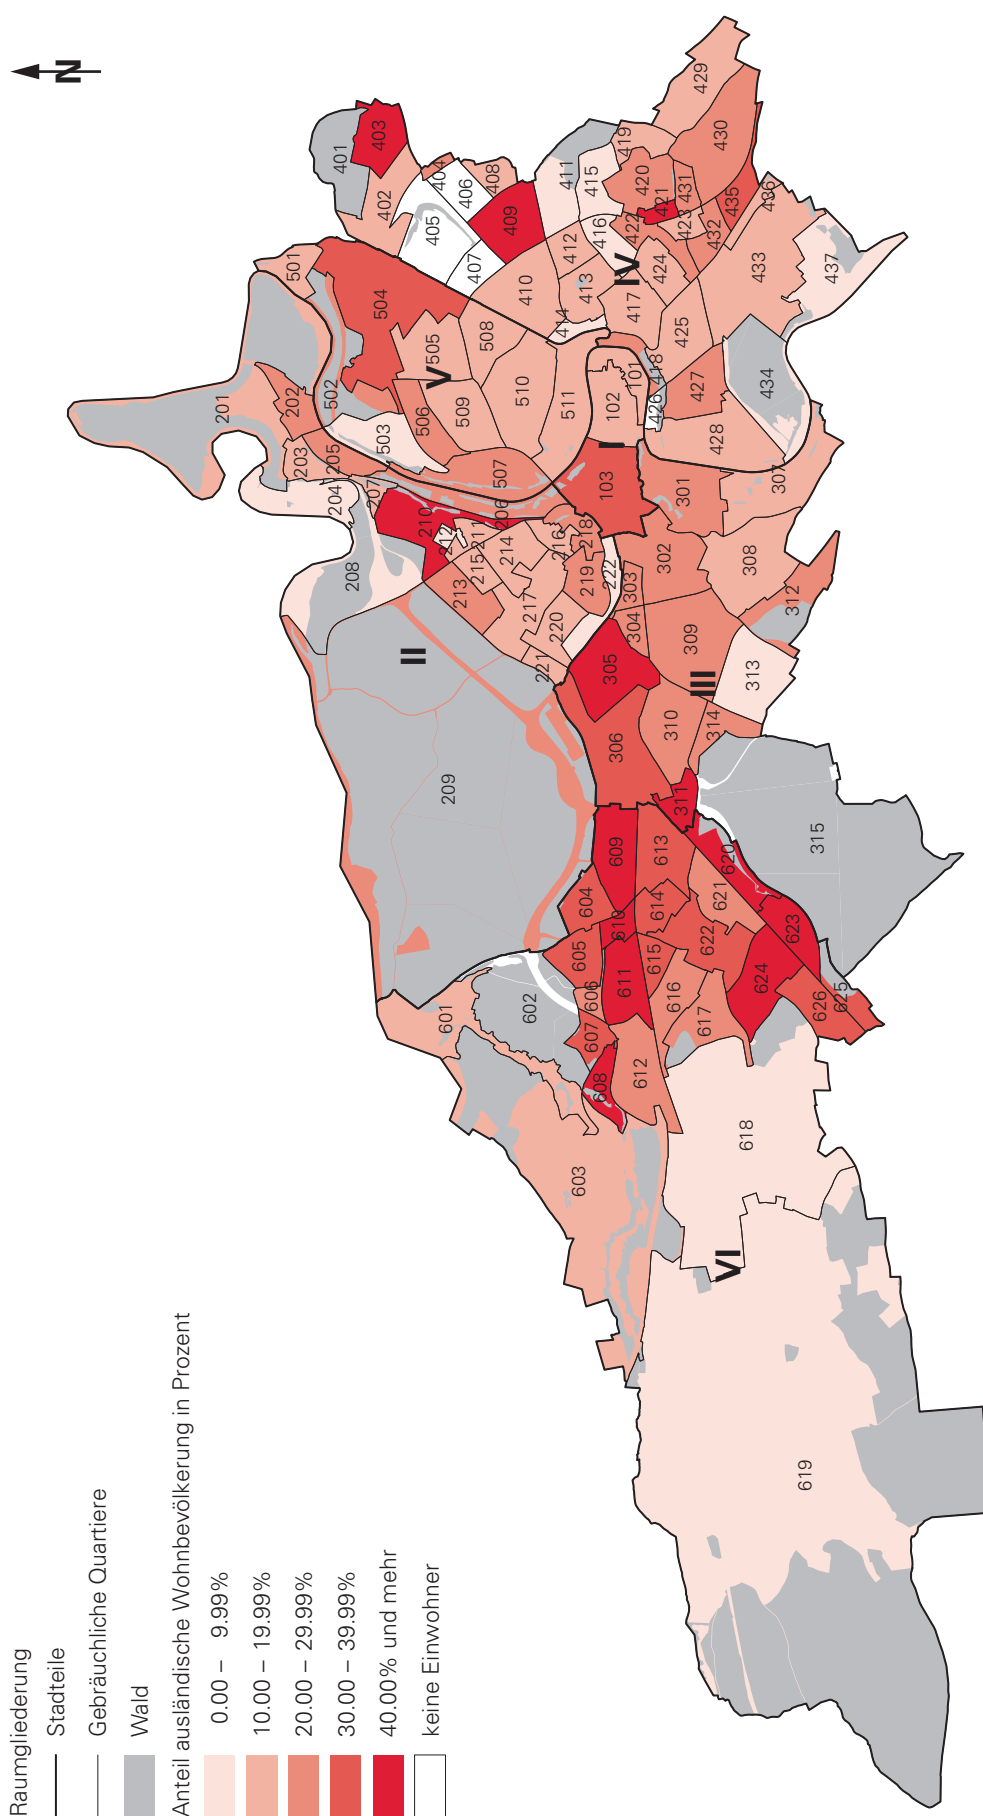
N

Raumgliederung
Stadtteile
Gebräuchliche Quartiere
Wald

Anteil ausländische Wohnbevölkerung in Prozent
0.00 – 9.99%
10.00 – 19.99%
20.00 – 29.99%
30.00 – 39.99%
40.00% und mehr
keine Einwohner

I
II
III
IV
V
VI

101 102 103
201 202 203 204 205 206 207 208 209 210 211 212 213 214 215 216 217 218 219 220 221 222
301 302 303 304 305 306 307 308 309 310 311 312 313 314 315
401 402 403 404 405 406 407 408 409 410 411 412 413 414 415 416 417 418 419 420 421 422 423 424 425 426 427 428 429 430 431 432 433 434 435 436 437
501 502 503 504 505 506 507 508 509 510 511
601 602 603 604 605 606 607 608 609 610 611 612 613 614 615 616 617 618 619 620 621 622 623 624 625 626